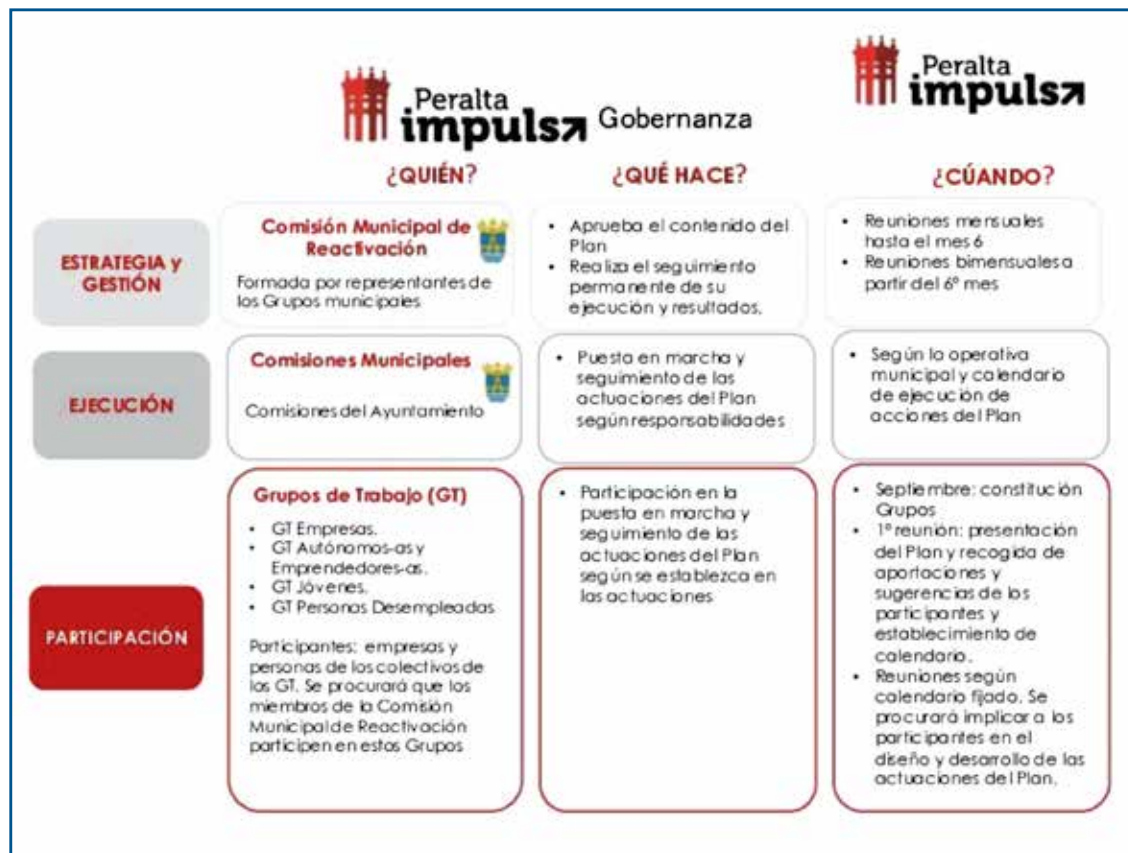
Peralta impuls Gobernanza

Peralta impuls

| | ¿QUIÉN? | ¿QUÉ HACE? | ¿CÚANDO? |
|---|---|---|---|
| ESTRATEGIA y GESTIÓN | **Comisión Municipal de Reactivación** Formada por representantes de los Grupos municipales | • Aprueba el contenido del Plan • Realiza el seguimiento permanente de su ejecución y resultados. | • Reuniones mensuales hasta el mes 6 • Reuniones bimensuales a partir del 6º mes |
| EJECUCIÓN | **Comisiones Municipales** Comisiones del Ayuntamiento | • Puesta en marcha y seguimiento de las actuaciones del Plan según responsabilidades | • Según la operativa municipal y calendario de ejecución de acciones del Plan |
| PARTICIPACIÓN | **Grupos de Trabajo (GT)** • GT Empresas. • GT Autónomos-as y Emprendedores-as. • GT Jóvenes. • GT Personas Desempleadas. Participantes: empresas y personas de los colectivos de los GT. Se procurará que los miembros de la Comisión Municipal de Reactivación participen en estos Grupos | • Participación en la puesta en marcha y seguimiento de las actuaciones del Plan según se establezca en las actuaciones | • Septiembre: constitución Grupos • 1ª reunión: presentación del Plan y recogida de aportaciones y sugerencias de los participantes y establecimiento de calendario. • Reuniones según calendario fijado. Se procurará implicar a los participantes en el diseño y desarrollo de las actuaciones del Plan. |